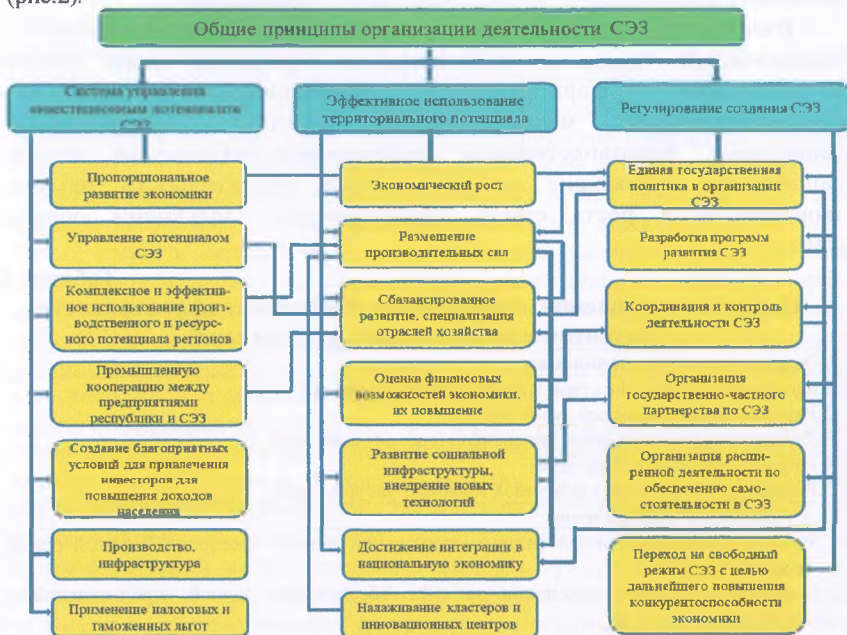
(рис.2).

Общие принципы организации деятельности СЭЗ

Система управления инвестиционным потенциалом СЭЗ

Эффективное использование территориального потенциала

Регулирование создания СЭЗ

Пропорциональное развитие экономики

Управление потенциалом СЭЗ

Комплексное и эффективное использование производственного и ресурсного потенциала регионов

Промышленную кооперацию между предприятиями республики и СЭЗ

Создание благоприятных условий для привлечения инвесторов для повышения доходов населения

Производство, инфраструктура

Применение налоговых и таможенных льгот

Экономический рост

Размещение производительных сил

Сбалансированное развитие, специализация отраслей хозяйства

Оценка финансовых возможностей экономики, их повышение

Развитие социальной инфраструктуры, внедрение новых технологий

Достижение интеграции в национальную экономику

Налаживание кластеров и инновационных центров

Единая государственная политика в организации СЭЗ

Разработка программ развития СЭЗ

Координация и контроль деятельности СЭЗ

Организация государственно-частного партнерства по СЭЗ

Организация расширенной деятельности по обеспечению самостоятельности в СЭЗ

Переход на свободный режим СЭЗ с целью дальнейшего повышения конкурентоспособности экономики